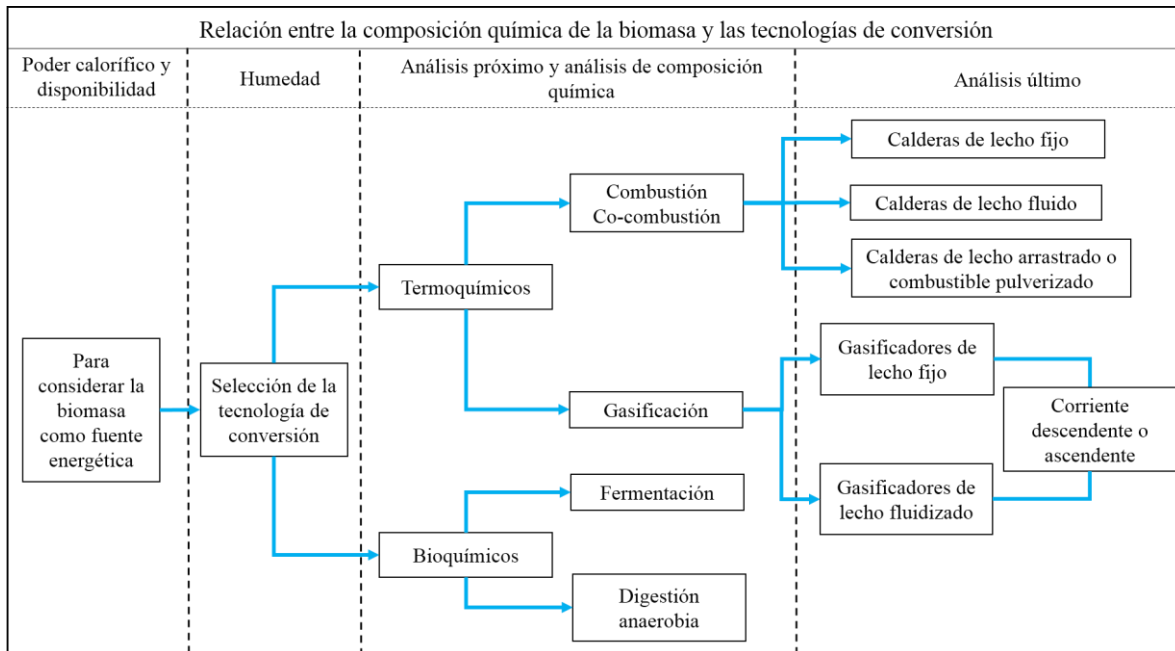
Relación entre la composición química de la biomasa y las tecnologías de conversión

Poder calorífico y disponibilidad

Humedad

Análisis próximo y análisis de composición química

Análisis último

Para considerar la biomasa como fuente energética

Selección de la tecnología de conversión

Termoquímicos

Combustión Co-combustión

Calderas de lecho fijo

Calderas de lecho fluido

Calderas de lecho arrastrado o combustible pulverizado

Gasificación

Gasificadores de lecho fijo

Corriente descendente o ascendente

Gasificadores de lecho fluidizado

Bioquímicos

Fermentación

Digestión anaerobia